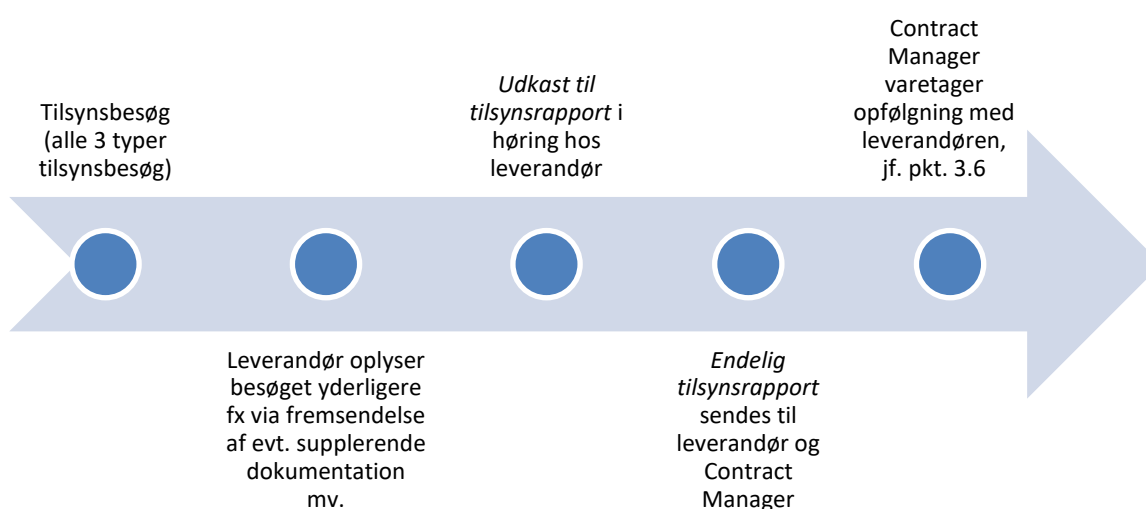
Tilsynsbesøg (alle 3 typer tilsynsbesøg)

Leverandør oplyser besøget yderligere fx via fremsendelse af evt. supplerende dokumentation mv.

*Udkast til tilsynsrapport* i høring hos leverandør

*Endelig tilsynsrapport* sendes til leverandør og Contract Manager

Contract Manager varetager opfølgning med leverandøren, jf. pkt. 3.6